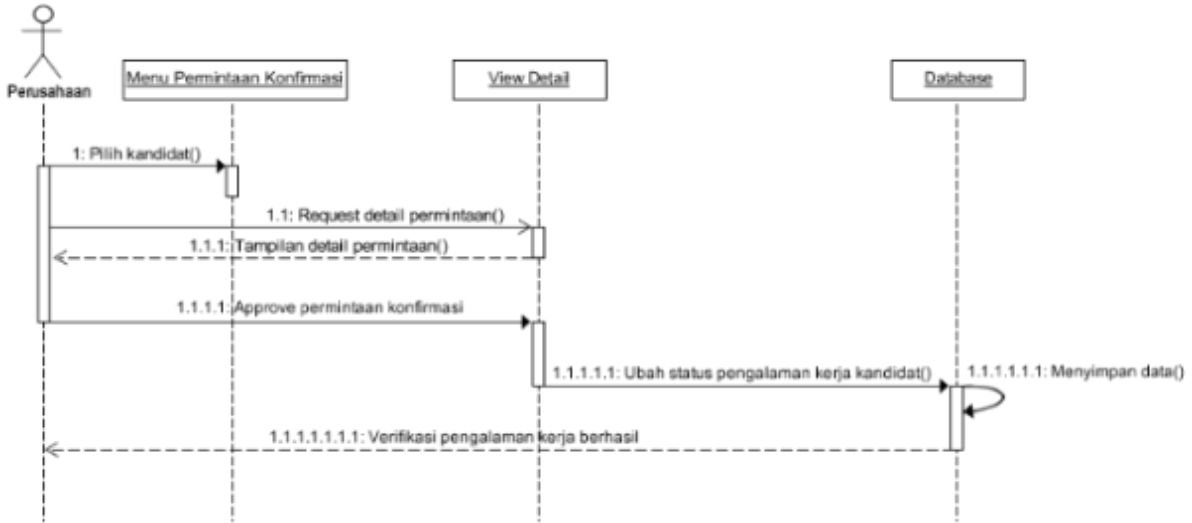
Perusahaan

Menu Permintaan Konfirmasi

View Detail

Database

1: Pilih kandidat()

1.1: Request detail permintaan()

1.1.1: Tampilan detail permintaan()

1.1.1.1: Approve permintaan konfirmasi

1.1.1.1.1: Ubah status pengalaman kerja kandidat()

1.1.1.1.1.1: Menyimpan data()

1.1.1.1.1.1.1: Verifikasi pengalaman kerja berhasil